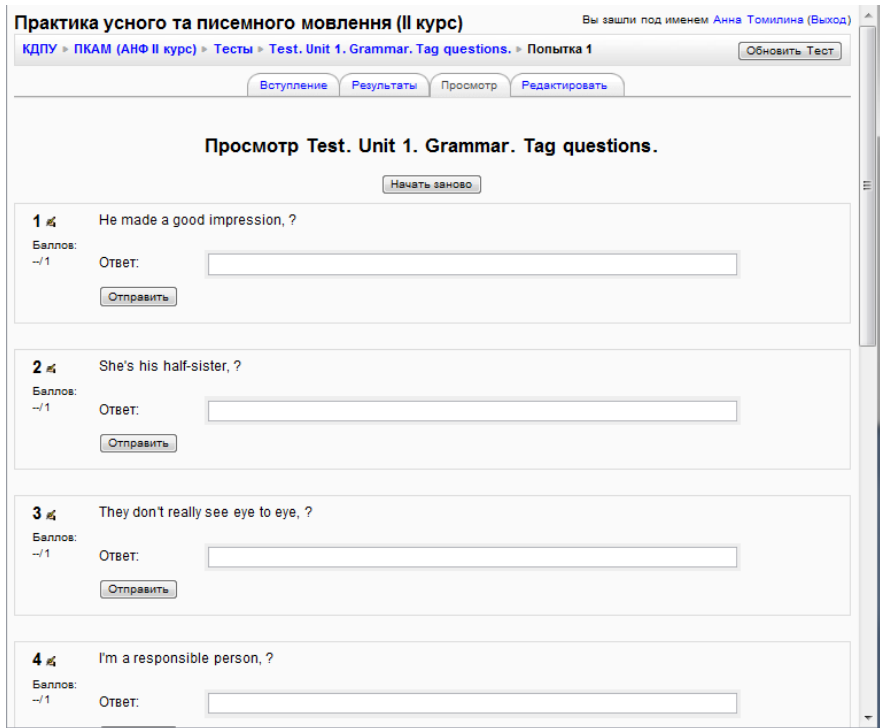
Практика усного та писемного мовлення (II курс)

Вы зашли под именем Анна Томилина (Выход)

КДПУ ► ПКАМ (АНФ II курс) ► Тесты ► Test. Unit 1. Grammar. Tag questions. ► Попытка 1

Обновить Тест

Вступление | Результаты | Просмотр | Редактировать

Просмотр Test. Unit 1. Grammar. Tag questions.

Начать заново

1
Баллов: --/1
He made a good impression, ?
Ответ:
Отправить

2
Баллов: --/1
She's his half-sister, ?
Ответ:
Отправить

3
Баллов: --/1
They don't really see eye to eye, ?
Ответ:
Отправить

4
Баллов: --/1
I'm a responsible person, ?
Ответ: